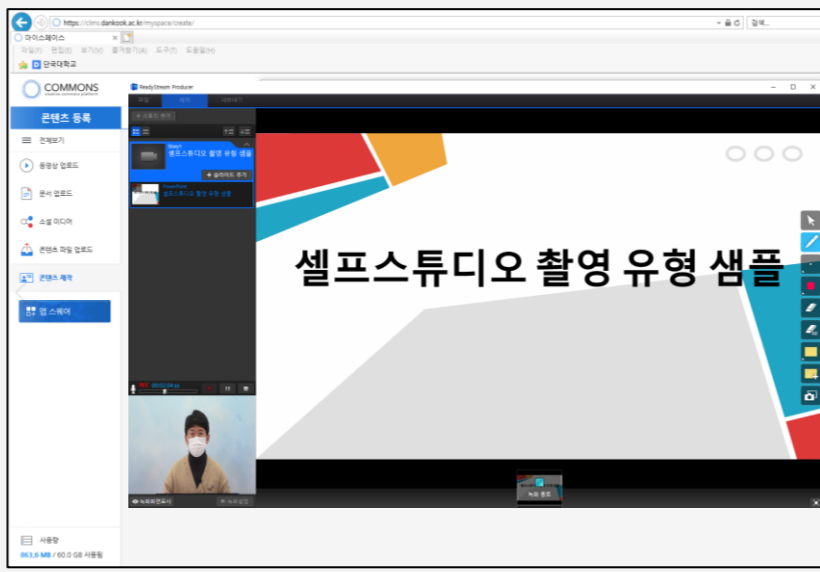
https://clms.dankook.ac.kr/myspace/create/
검색...
마이스페이스
파일(F) 편집(E) 보기(V) 즐겨찾기(A) 도구(T) 도움말(H)
단국대학교

COMMONS
콘텐츠 등록
전체보기
동영상 업로드
문서 업로드
소셜 미디어
콘텐츠 파일 업로드
콘텐츠 제작
랩 스페어

사용량
863.6 MB / 60.0 GB 사용됨

ReadyStream Producer
파일 제작 내보내기
+ 스토리 추가
Story1
셀프스튜디오 촬영 유형 샘플
+ 슬라이드 추가
PowerPoint
셀프스튜디오 촬영 유형 샘플
REC 00:00:04.6s
녹화화면조사
녹화설정

셀프스튜디오 촬영 유형 샘플

녹화 종료